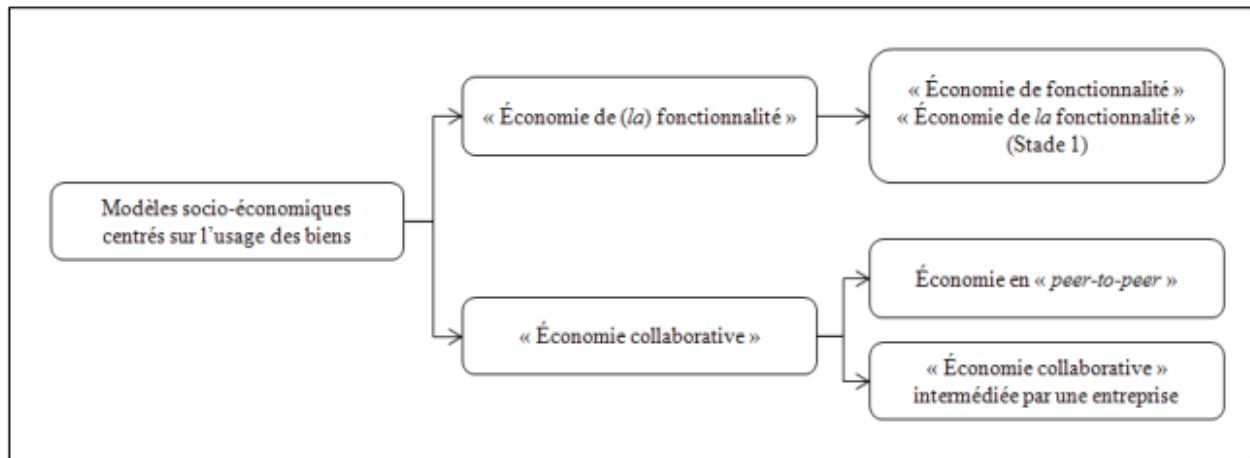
Modèles socio-économiques centrés sur l'usage des biens

« Économie de (*la*) fonctionnalité »

« Économie de fonctionnalité »
« Économie de *la* fonctionnalité »
(Stade 1)

« Économie collaborative »

Économie en « *peer-to-peer* »

« Économie collaborative » intermédiée par une entreprise